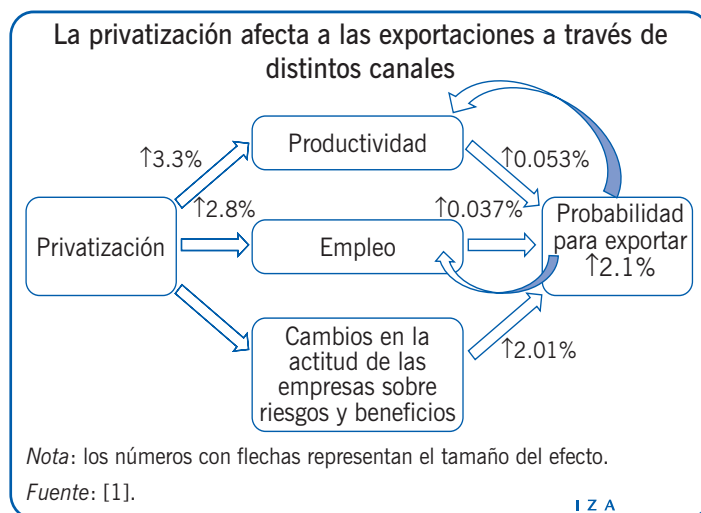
La privatización afecta a las exportaciones a través de distintos canales

↑3.3%

Productividad

↑0.053%

↑2.8%

↑0.037%

Privatización

Empleo

Probabilidad para exportar ↑2.1%

Cambios en la actitud de las empresas sobre riesgos y beneficios

↑2.01%

*Nota*: los números con flechas representan el tamaño del efecto.

*Fuente*: [1].

I Z A